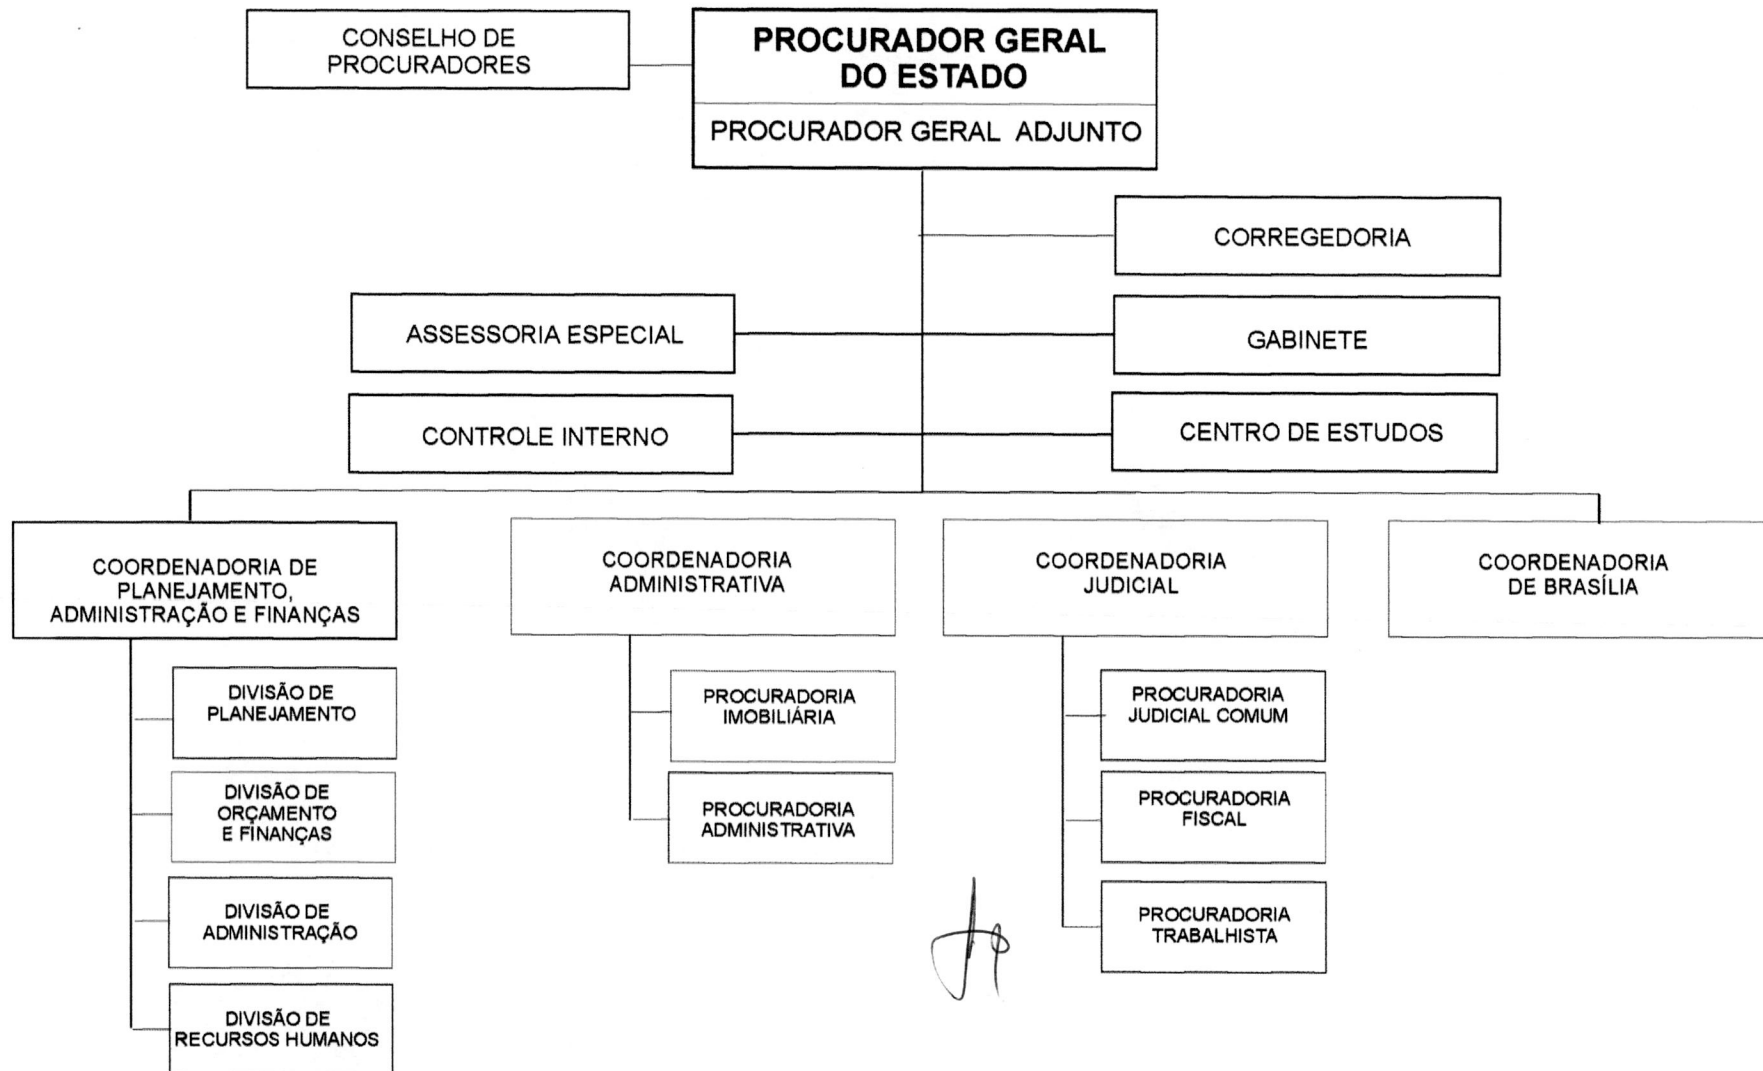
CONSELHO DE PROCURADORES

PROCURADOR GERAL DO ESTADO

PROCURADOR GERAL ADJUNTO

CORREGEDORIA

ASSESSORIA ESPECIAL

GABINETE

CONTROLE INTERNO

CENTRO DE ESTUDOS

COORDENADORIA DE PLANEJAMENTO, ADMINISTRAÇÃO E FINANÇAS

COORDENADORIA ADMINISTRATIVA

COORDENADORIA JUDICIAL

COORDENADORIA DE BRASÍLIA

DIVISÃO DE PLANEJAMENTO

DIVISÃO DE ORÇAMENTO E FINANÇAS

DIVISÃO DE ADMINISTRAÇÃO

DIVISÃO DE RECURSOS HUMANOS

PROCURADORIA IMOBILIÁRIA

PROCURADORIA ADMINISTRATIVA

PROCURADORIA JUDICIAL COMUM

PROCURADORIA FISCAL

PROCURADORIA TRABALHISTA